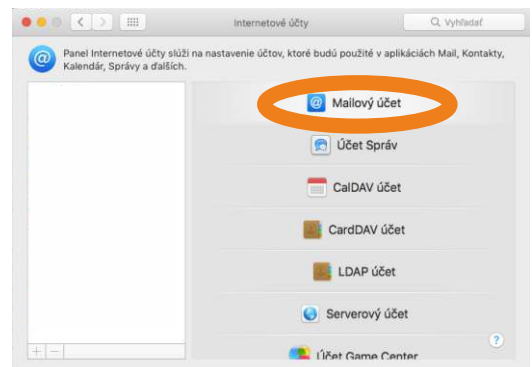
Internetové účty

Vyhľadať

Panel Internetové účty slúži na nastavenie účtov, ktoré budú použité v aplikáciách Mail, Kontakty, Kalendár, Správy a ďalších.

Mailový účet

Účet Správ

CalDAV účet

CardDAV účet

LDAP účet

Serverový účet

Účet Game Center

+ −

?